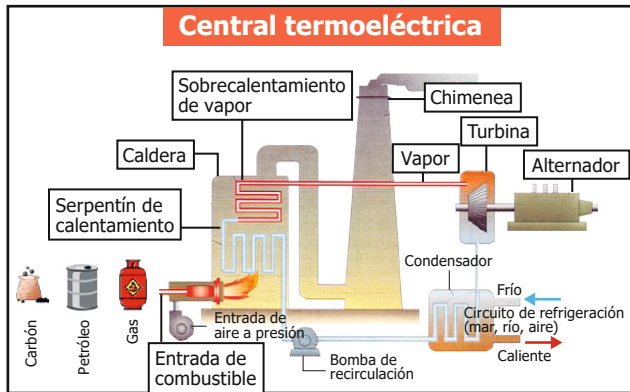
Central termoeléctrica

Sobrecalentamiento de vapor

Chimenea

Turbina

Caldera

Vapor

Alternador

Serpentín de calentamiento

Condensador

Frío

Circuito de refrigeración (mar, río, aire)

Caliente

Carbón

Petróleo

Gas

Entrada de aire a presión

Entrada de combustible

Bomba de recirculación